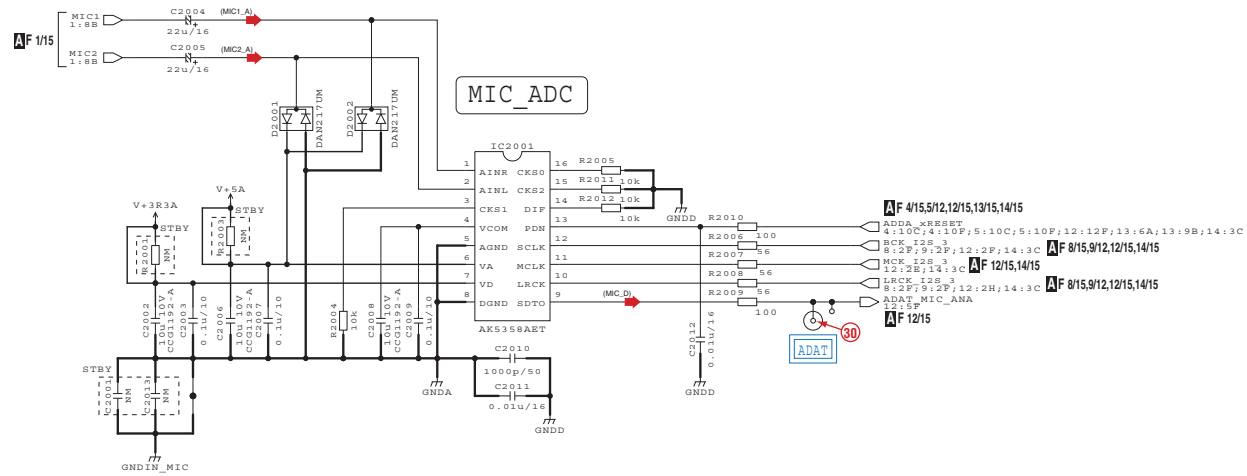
AF 1/15

MIC1 1:8B
C2004 22u/16
(MIC1_A)
MIC2 1:8B
C2005 22u/16
(MIC2_A)

MIC_ADC

D2001 DAN217UM
D2002 DAN217UM

IC2001
1 AINR
2 AINL
3 CKS1
4 VCOM
5 AGND
6 VA
7 VD
8 DGND
16 CKS0
15 CKS2
14 DIF
13 PDN
12 SCLK
11 MCLK
10 LRCK
9 SDTO
AK5358AET

R2005
R2011 10k
R2012 10k
10k
GNDD

V+3R3A
STBY
R2001 NM
V+5A
STBY
R2003 NM

AF 4/15,5/12,12/15,13/15,14/15
R2010
ADDA_xRESET 4:10C;4:10F;5:10C;5:10F;12:12F;13:6A;13:9B;14:3C
R2006 100
BCK_I2S_3 8:2F;9:2F;12:2F;14:3C
AF 8/15,9/12,12/15,14/15
R2007 56
MCK_I2S_3 12:2E;14:3C
AF 12/15,14/15
R2008 56
LRCK_I2S_3 8:2F;9:2F;12:2H;14:3C
AF 8/15,9/12,12/15,14/15
(MIC_D)
R2009 56
100
ADAT_MIC_ANA 12:5F
AF 12/15
30
ADAT

C2002 10u/10V CCG1192-A
C2003 0.1u/10
C2006 10u/10V CCG1192-A
C2007 0.1u/10
R2004 10k
C2008 10u/10V CCG1192-A
C2009 0.1u/10
C2012 0.01u/16
GNDD
C2010 1000p/50
C2011 0.01u/16
GNDD
GNDA

STBY
C2001 NM
C2013 NM
GNDIN_MIC